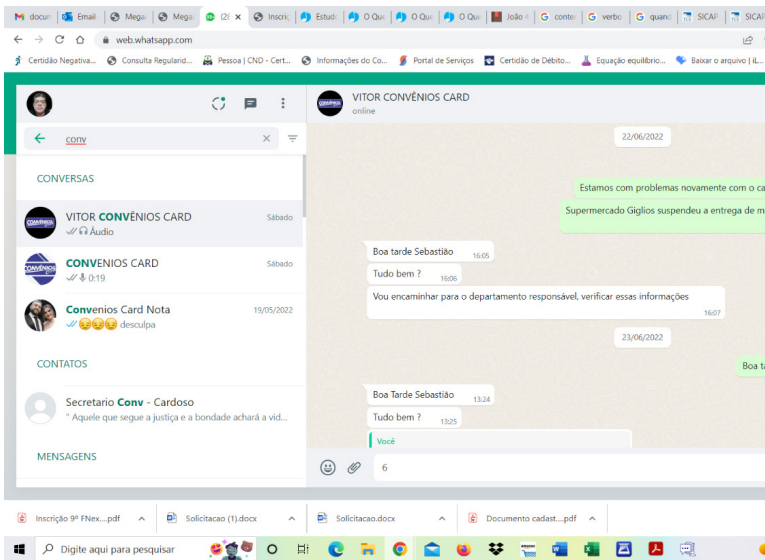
M docum | Email | Mega | Mega | (2 × | Inscri | Estud | O Que | O Que | O Que | João 4 | G conte | G verbo | G quand | SICAP | SICAP

web.whatsapp.com

Certidão Negativa... | Consulta Regularid... | Pessoa | CND - Cert... | Informações do Co... | Portal de Serviços | Certidão de Débito... | Equação equilíbrio... | Baixar o arquivo | iL...

conv

CONVERSAS

VITOR CONVÊNIOS CARD
Sábado
Áudio

CONVENIOS CARD
Sábado
0:19

Convenios Card Nota
19/05/2022
😔😔😔 desculpa

CONTATOS

Secretario Conv - Cardoso
" Aquele que segue a justiça e a bondade achará a vid...

MENSAGENS

VITOR CONVÊNIOS CARD
online

22/06/2022

Estamos com problemas novamente com o ca

Supermercado Giglios suspendeu a entrega de m

Boa tarde Sebastião 16:05

Tudo bem ? 16:06

Vou encaminhar para o departamento responsável, verificar essas informações 16:07

23/06/2022

Boa ta

Boa Tarde Sebastião 13:24

Tudo bem ? 13:25

Você

6

Inscrição 9º FNex....pdf | Solicitacao (1).docx | Solicitacao.docx | Documento cadast....pdf

Digite aqui para pesquisar